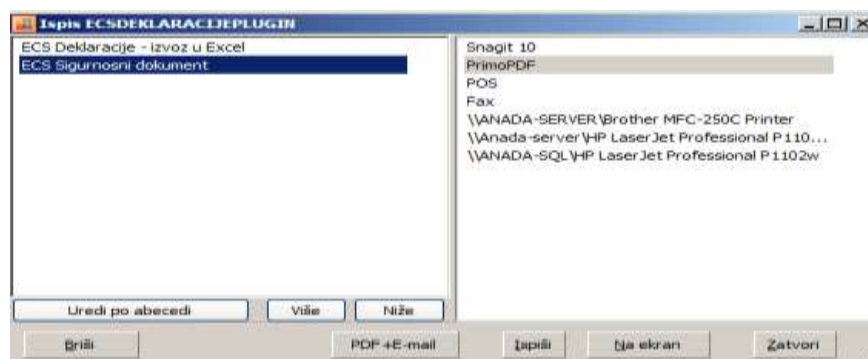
Ispis ECSDEKLARACIJEPLUGIN

ECS Deklaracije - izvoz u Excel
ECS Sigurnosni dokument

Snagit 10
PrimoPDF
POS
Fax
\\ANADA-SERVER\Brother MFC-250C Printer
\\Anada-server\HP LaserJet Professional P110...
\\ANADA-SQL\HP LaserJet Professional P1102w

Uredi po abecedi
Više
Niže

Briši
PDF+E-mail
Ispiši
Na ekran
Zatvori